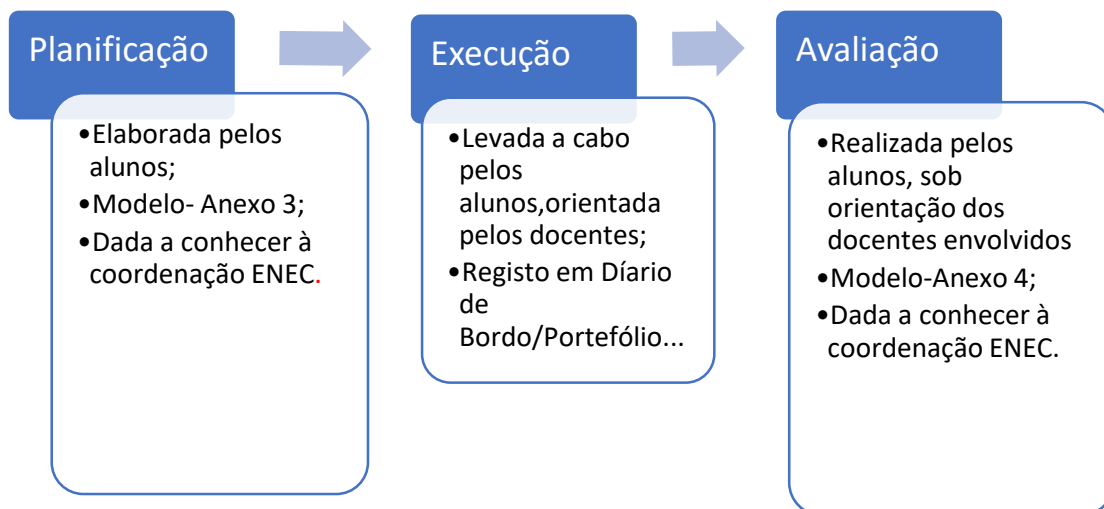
Planificação

•Elaborada pelos alunos;
•Modelo- Anexo 3;
•Dada a conhecer à coordenação ENEC.

Execução

•Levada a cabo pelos alunos,orientada pelos docentes;
•Registo em Díario de Bordo/Portefólio...

Avaliação

•Realizada pelos alunos, sob orientação dos docentes envolvidos
•Modelo-Anexo 4;
•Dada a conhecer à coordenação ENEC.